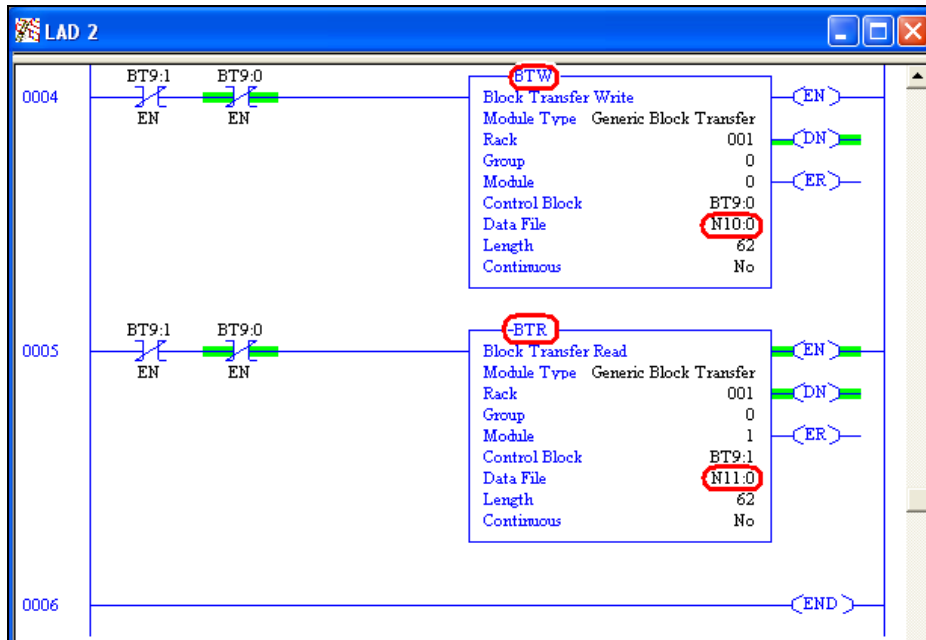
LAD 2

0004

BT9:1
EN

BT9:0
EN

BTW
Block Transfer Write
Module Type Generic Block Transfer
Rack 001
Group 0
Module 0
Control Block BT9:0
Data File N10:0
Length 62
Continuous No

EN
DN
ER

0005

BT9:1
EN

BT9:0
EN

BTR
Block Transfer Read
Module Type Generic Block Transfer
Rack 001
Group 0
Module 1
Control Block BT9:1
Data File N11:0
Length 62
Continuous No

EN
DN
ER

0006

END